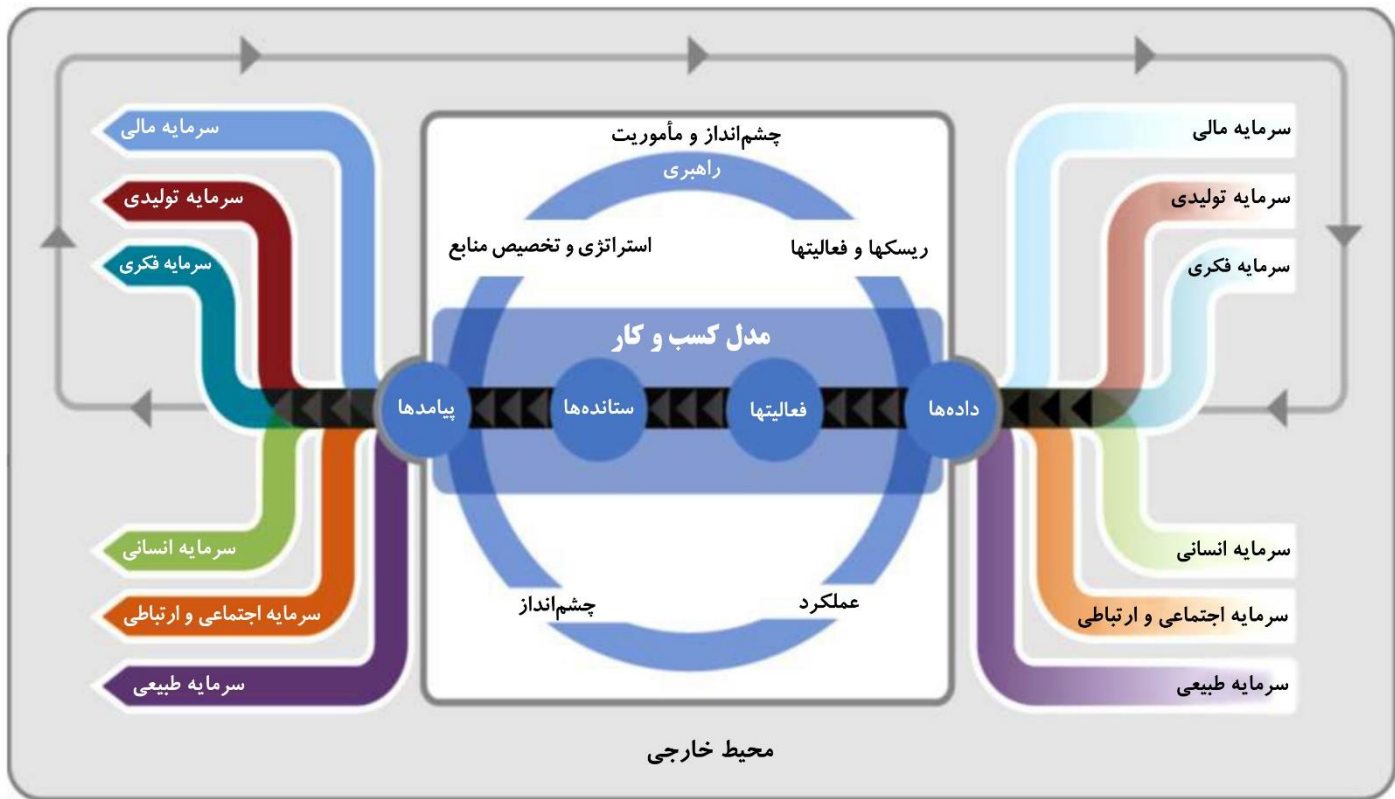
سرمایه مالی
سرمایه تولیدی
سرمایه فکری
سرمایه انسانی
سرمایه اجتماعی و ارتباطی
سرمایه طبیعی

چشم‌انداز و مأموریت
راهبری
ریسکها و فعالیتها
استراتژی و تخصیص منابع
مدل کسب و کار
داده‌ها
فعالیتها
ستانده‌ها
پیامدها
عملکرد
چشم‌انداز

سرمایه مالی
سرمایه تولیدی
سرمایه فکری
سرمایه انسانی
سرمایه اجتماعی و ارتباطی
سرمایه طبیعی

محیط خارجی